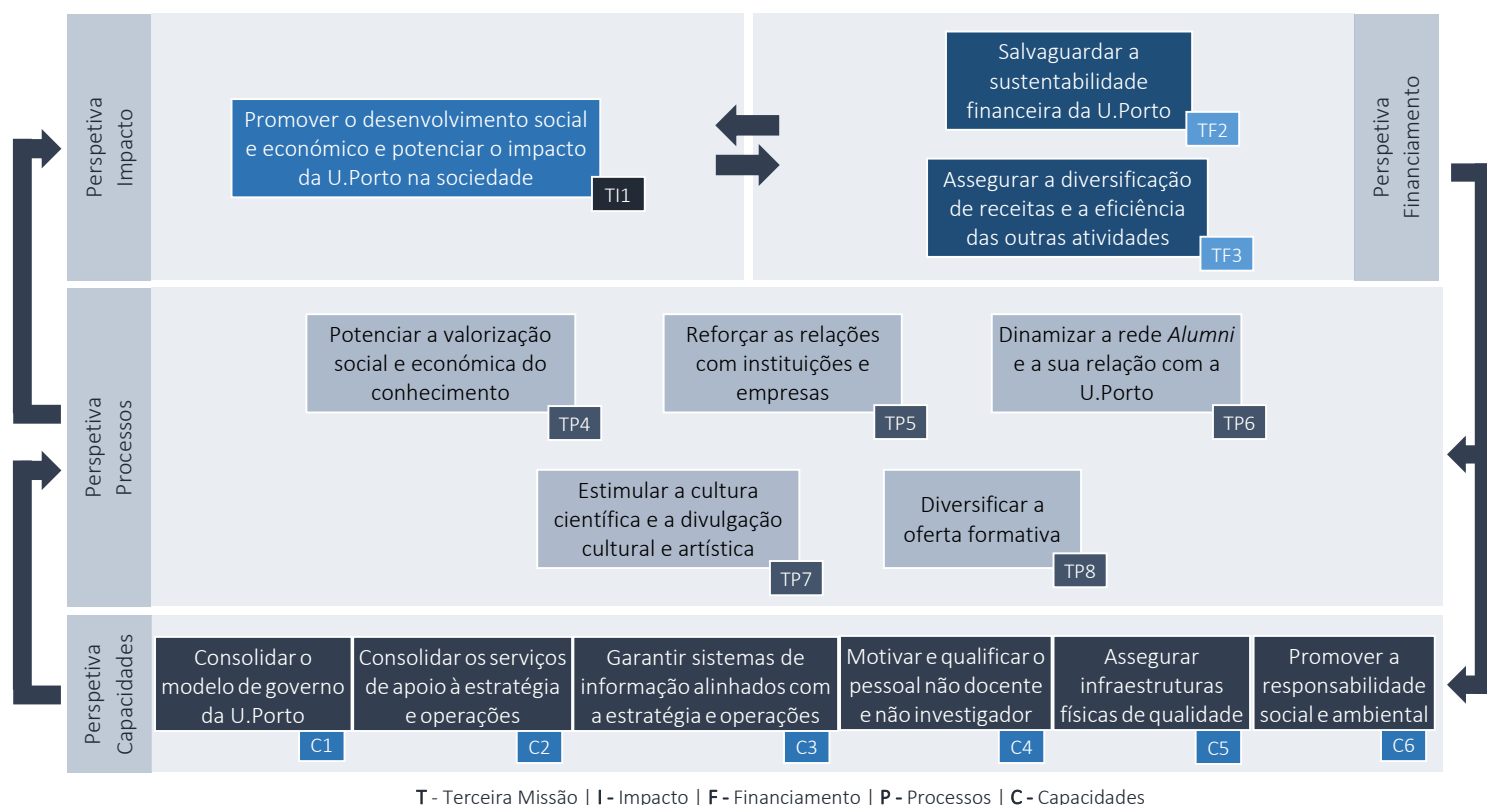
Perspetiva Impacto

Promover o desenvolvimento social e económico e potenciar o impacto da U.Porto na sociedade
TI1

Salvaguardar a sustentabilidade financeira da U.Porto
TF2

Assegurar a diversificação de receitas e a eficiência das outras atividades
TF3

Perspetiva Financiamento

Perspetiva Processos

Potenciar a valorização social e económica do conhecimento
TP4

Reforçar as relações com instituições e empresas
TP5

Dinamizar a rede *Alumni* e a sua relação com a U.Porto
TP6

Estimular a cultura científica e a divulgação cultural e artística
TP7

Diversificar a oferta formativa
TP8

Perspetiva Capacidades

Consolidar o modelo de governo da U.Porto
C1

Consolidar os serviços de apoio à estratégia e operações
C2

Garantir sistemas de informação alinhados com a estratégia e operações
C3

Motivar e qualificar o pessoal não docente e não investigador
C4

Assegurar infraestruturas físicas de qualidade
C5

Promover a responsabilidade social e ambiental
C6

T - Terceira Missão | I - Impacto | F - Financiamento | P - Processos | C - Capacidades